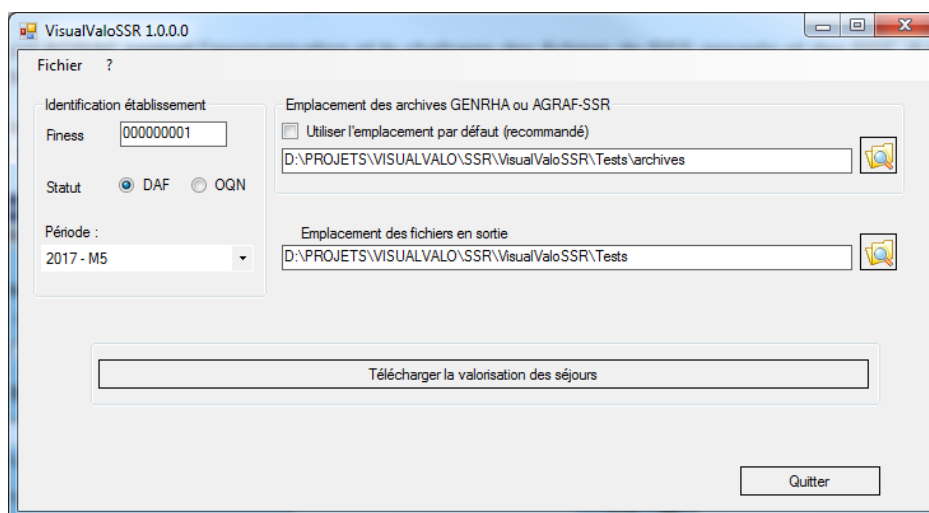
VisualValoSSR 1.0.0.0

Fichier ?

Identification établissement

Finess 000000001

Statut DAF OQN

Période :

2017 - M5

Emplacement des archives GENRHA ou AGRAF-SSR

Utiliser l'emplacement par défaut (recommandé)

D:\PROJETS\VISUALVALO\SSR\VisualValoSSR\Tests\archives

Emplacement des fichiers en sortie

D:\PROJETS\VISUALVALO\SSR\VisualValoSSR\Tests

Télécharger la valorisation des séjours

Quitter